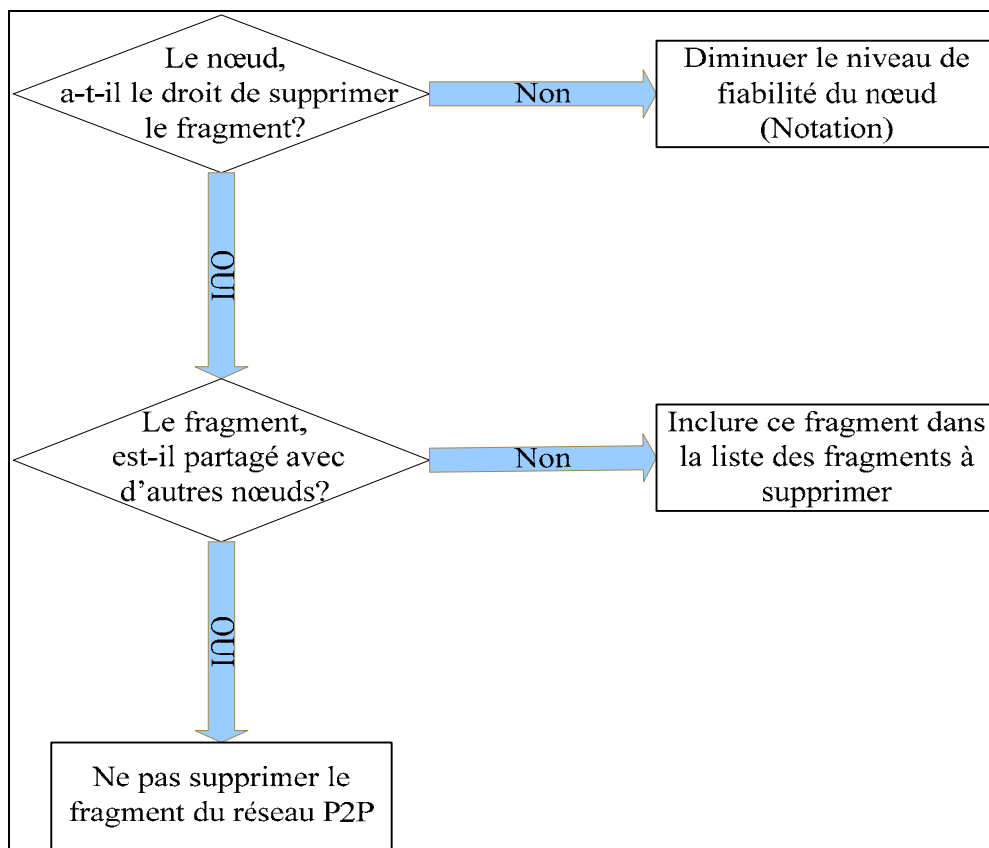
Le nœud, a-t-il le droit de supprimer le fragment?

Non

Diminuer le niveau de fiabilité du nœud (Notation)

OUI

Le fragment, est-il partagé avec d'autres nœuds?

Non

Inclure ce fragment dans la liste des fragments à supprimer

OUI

Ne pas supprimer le fragment du réseau P2P